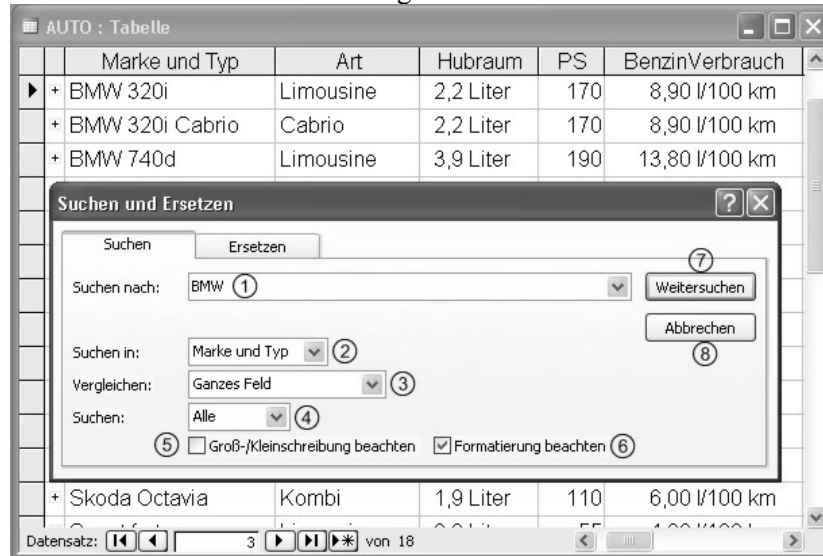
AUTO : Tabelle

| | Marke und Typ | Art | Hubraum | PS | BenzinVerbrauch |
|---|---|---|---|---|---|
| + | BMW 320i | Limousine | 2,2 Liter | 170 | 8,90 l/100 km |
| + | BMW 320i Cabrio | Cabrio | 2,2 Liter | 170 | 8,90 l/100 km |
| + | BMW 740d | Limousine | 3,9 Liter | 190 | 13,80 l/100 km |

Suchen und Ersetzen

Suchen Ersetzen

Suchen nach: BMW ① ⑦ Weitersuchen

Abbrechen ⑧

Suchen in: Marke und Typ ②

Vergleichen: Ganzes Feld ③

Suchen: Alle ④

⑤ Groß-/Kleinschreibung beachten ☑ Formatierung beachten ⑥

| | Marke und Typ | Art | Hubraum | PS | BenzinVerbrauch |
|---|---|---|---|---|---|
| + | Skoda Octavia | Kombi | 1,9 Liter | 110 | 6,00 l/100 km |
| | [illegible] | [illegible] | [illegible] | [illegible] | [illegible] |

Datensatz: 3 von 18